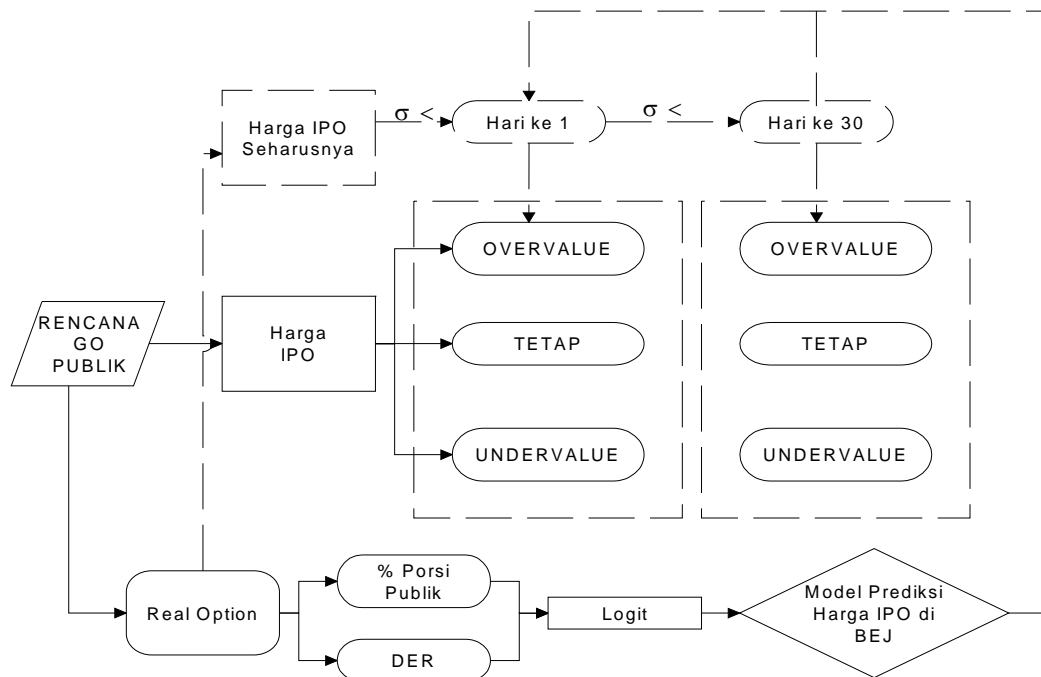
Harga IPO Seharusnya

$\sigma <$

Hari ke 1

$\sigma \leq$

Hari ke 30

RENCANA GO PUBLIK

Harga IPO

OVERVALUE

TETAP

UNDERVALUE

OVERVALUE

TETAP

UNDERVALUE

Real Option

% Porsi Publik

DER

Logit

Model Prediksi Harga IPO di BEJ